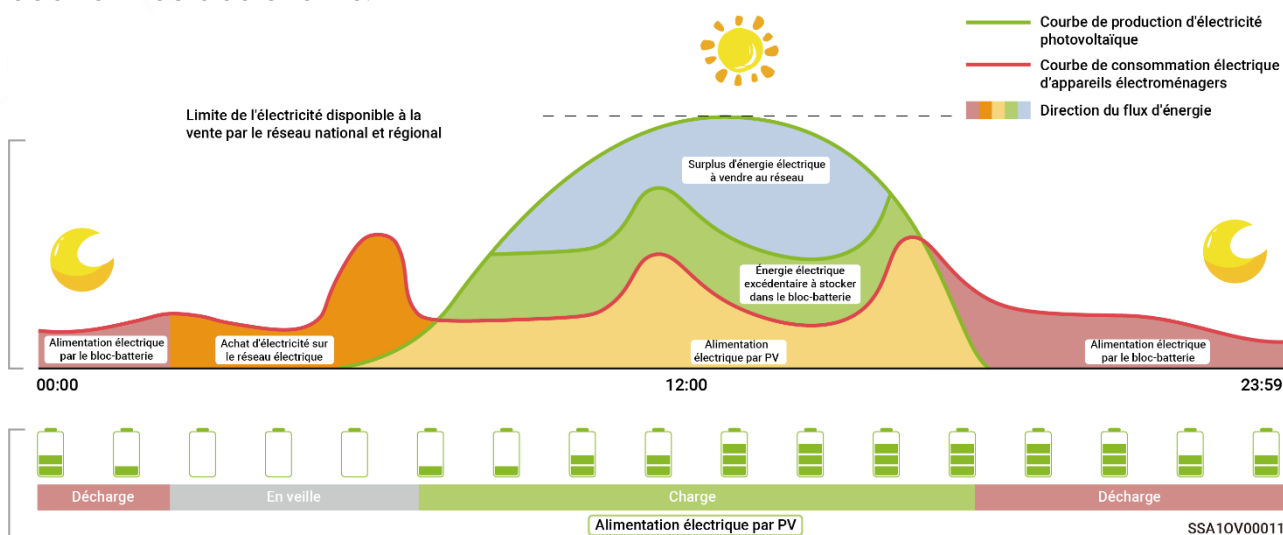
Courbe de production d'électricité photovoltaïque
Courbe de consommation électrique d'appareils électroménagers
Direction du flux d'énergie

Limite de l'électricité disponible à la vente par le réseau national et régional

Surplus d'énergie électrique à vendre au réseau

Énergie électrique excédentaire à stocker dans le bloc-batterie

Alimentation électrique par le bloc-batterie

Achat d'électricité sur le réseau électrique

Alimentation électrique par PV

Alimentation électrique par le bloc-batterie

00:00
12:00
23:59

Décharge
En veille
Charge
Décharge

Alimentation électrique par PV

SSA1OV00011